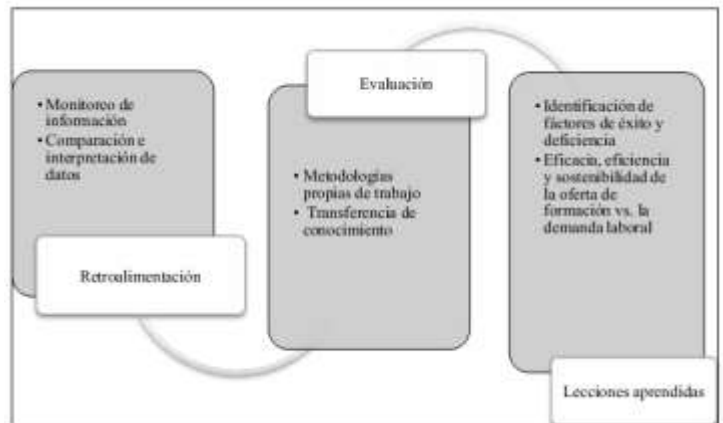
• Monitoreo de información
• Comparación e interpretación de datos

Retroalimentación

Evaluación

• Metodologías propias de trabajo
• Transferencia de conocimiento

• Identificación de factores de éxito y deficiencia
• Eficacia, eficiencia y sostenibilidad de la oferta de formación vs. la demanda laboral

Lecciones aprendidas